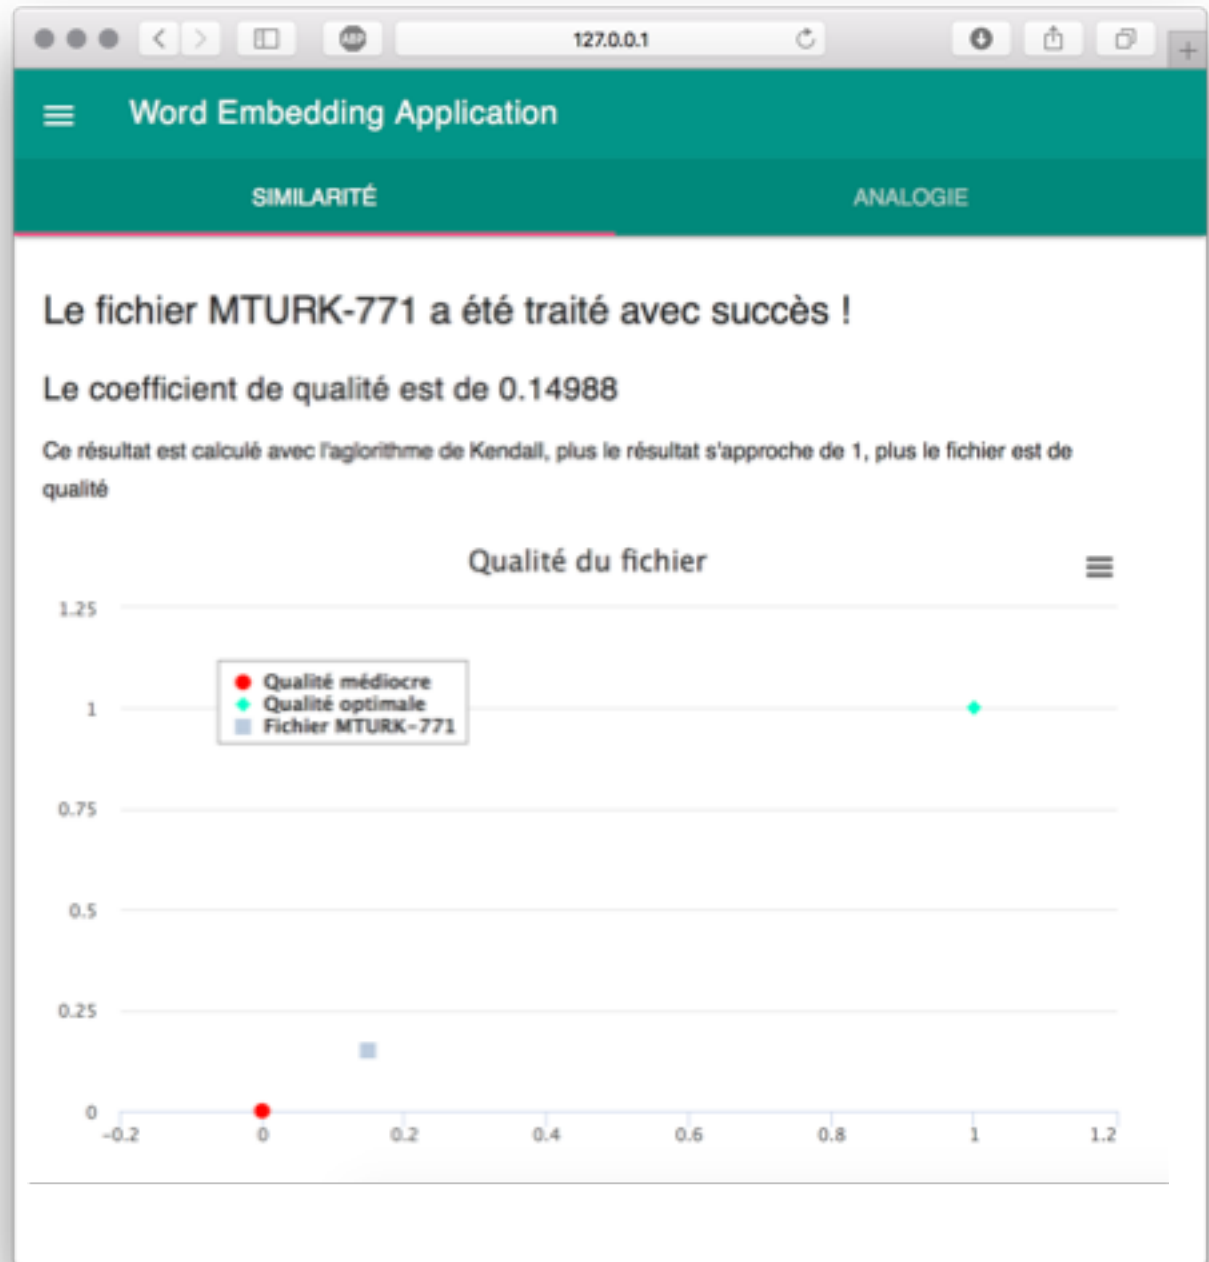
127.0.0.1

Word Embedding Application

SIMILARITÉ

ANALOGIE

Le fichier MTURK-771 a été traité avec succès !

Le coefficient de qualité est de 0.14988

Ce résultat est calculé avec l'aglorithme de Kendall, plus le résultat s'approche de 1, plus le fichier est de qualité

Qualité du fichier

1.25
1
0.75
0.5
0.25
0

-0.2 0 0.2 0.4 0.6 0.8 1 1.2

Qualité médiocre
Qualité optimale
Fichier MTURK-771